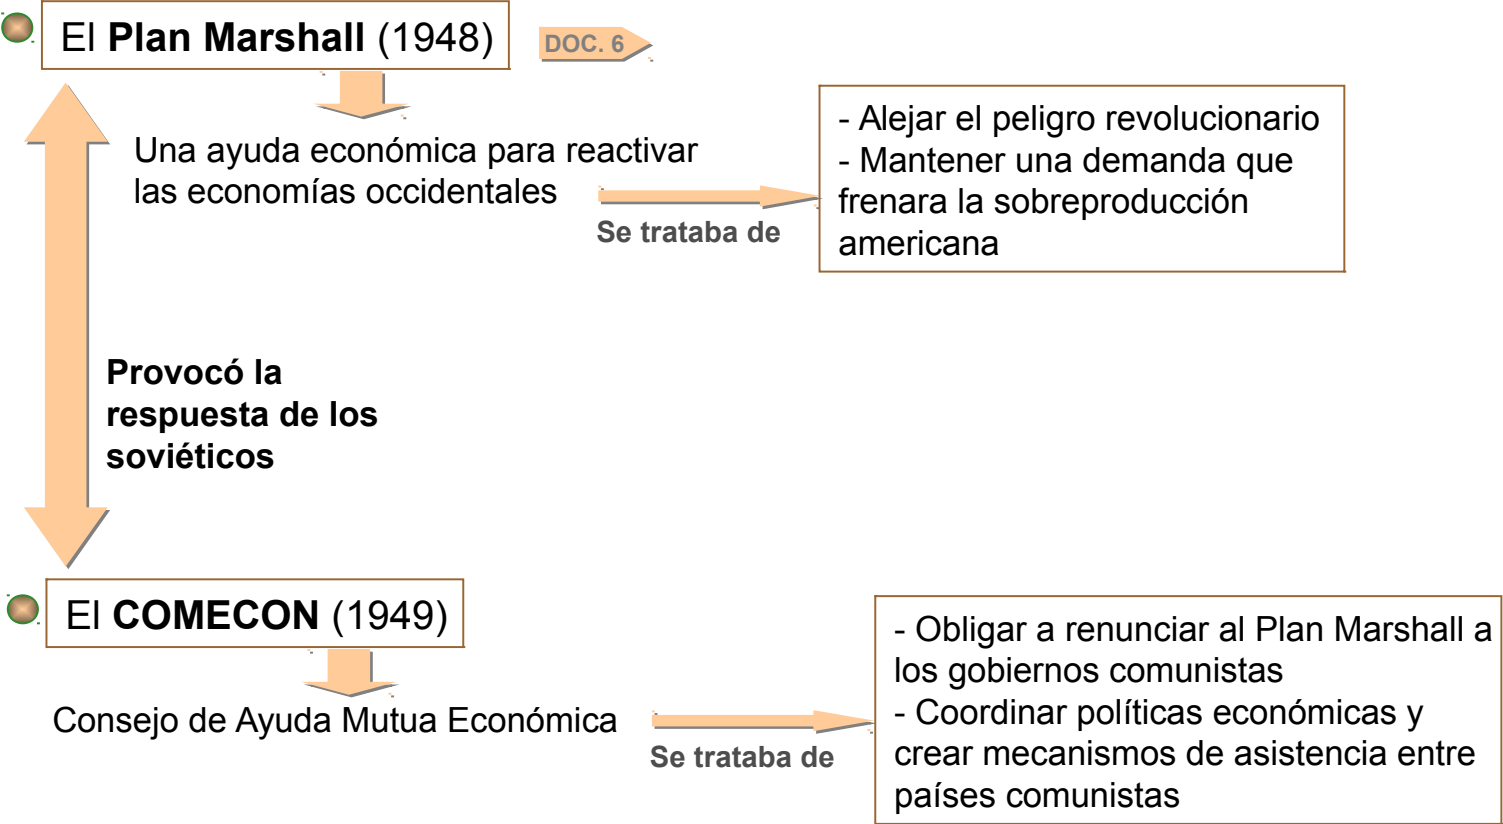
El **Plan Marshall** (1948)

DOC. 6

Una ayuda económica para reactivar las economías occidentales

Se trataba de

- Alejar el peligro revolucionario
- Mantener una demanda que frenara la sobreproducción americana

**Provocó la respuesta de los soviéticos**

El **COMECON** (1949)

Consejo de Ayuda Mutua Económica

Se trataba de

- Obligar a renunciar al Plan Marshall a los gobiernos comunistas
- Coordinar políticas económicas y crear mecanismos de asistencia entre países comunistas